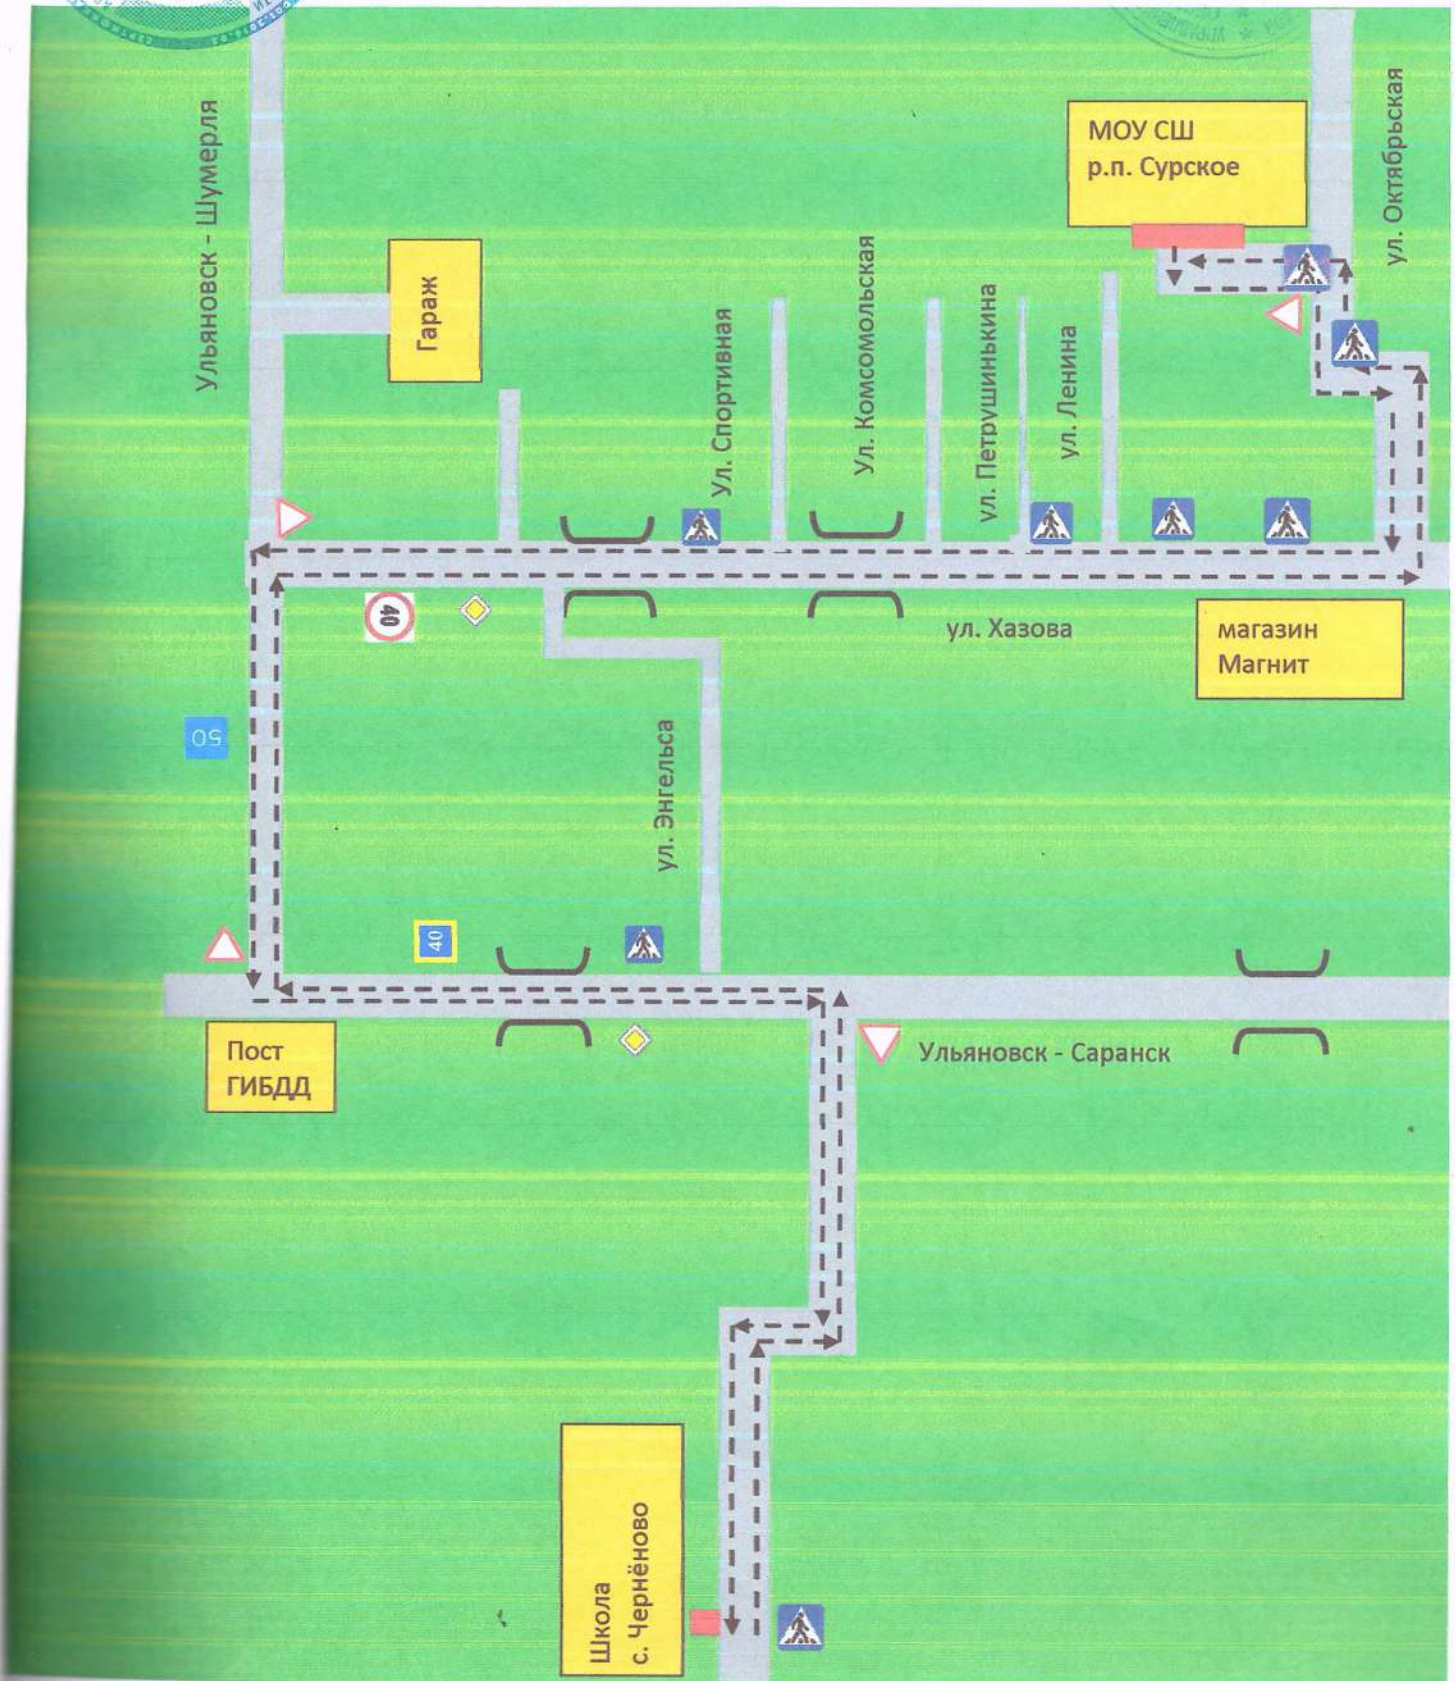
МОУ СШ
р.п. Сурское

ул. Октябрьская

Ульяновск - Шумерля

Гараж

ул. Спортивная

ул. Комсомольская

ул. Петрушинькина

ул. Ленина

40

ул. Хазова

магазин
Магнит

50

ул. Энгельса

40

Пост
ГИБДД

Ульяновск - Саранск

Школа
с. Черёново